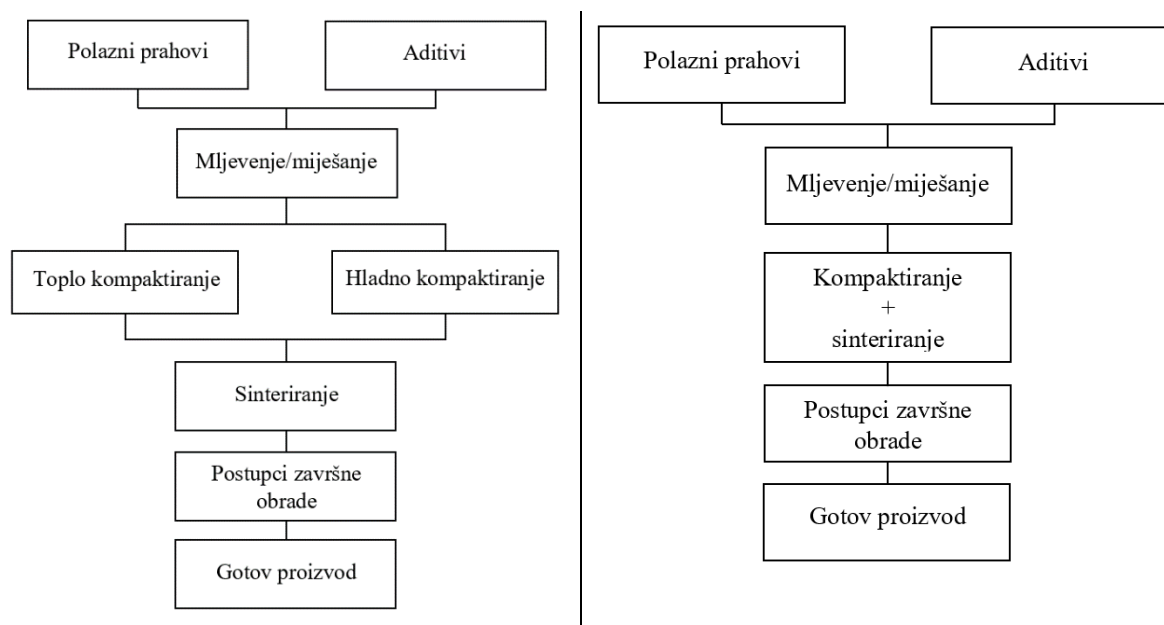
Polazni prahovi

Aditivi

Mljevenje/miješanje

Toplo kompaktiranje

Hladno kompaktiranje

Sinteriranje

Postupci završne obrade

Gotov proizvod

Polazni prahovi

Aditivi

Mljevenje/miješanje

Kompaktiranje + sinteriranje

Postupci završne obrade

Gotov proizvod